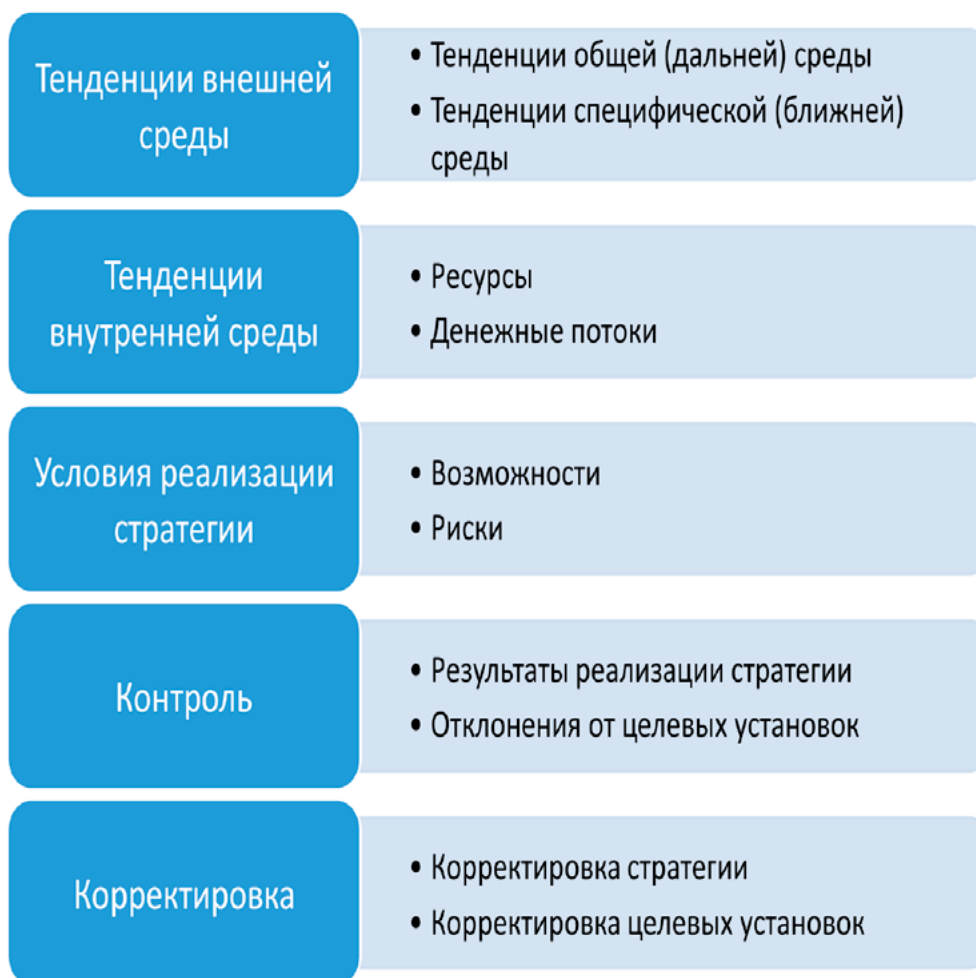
Тенденции внешней среды

• Тенденции общей (дальней) среды
• Тенденции специфической (ближней) среды

Тенденции внутренней среды

• Ресурсы
• Денежные потоки

Условия реализации стратегии

• Возможности
• Риски

Контроль

• Результаты реализации стратегии
• Отклонения от целевых установок

Корректировка

• Корректировка стратегии
• Корректировка целевых установок